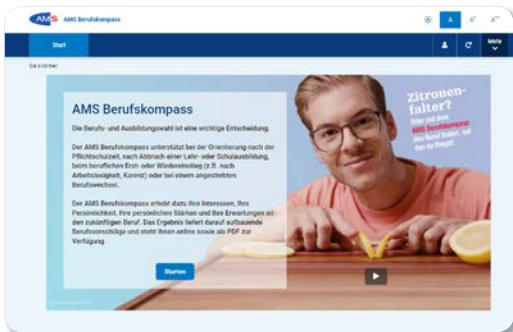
AMS AMS Berufskompass

A A⁺ A⁺⁺

Start

Mehr

Sie sind hier:

AMS Berufskompass

Die Berufs- und Ausbildungswahl ist eine wichtige Entscheidung.

Der AMS Berufskompass unterstützt bei der Orientierung nach der Pflichtschulzeit, nach Abbruch einer Lehr- oder Schulausbildung, beim beruflichen Erst- oder Wiedereinstieg (z.B. nach Arbeitslosigkeit, Karenz) oder bei einem angestrebten Berufswechsel.

Der AMS Berufskompass erhebt dazu Ihre Interessen, Ihre Persönlichkeit, Ihre persönlichen Stärken und Ihre Erwartungen an den zukünftigen Beruf. Das Ergebnis liefert darauf aufbauende Berufsvorschläge und steht Ihnen online sowie als PDF zur Verfügung.

Starten

Zitronenfalter?

Oder mit dem AMS Berufskompass den Beruf finden, auf den du fliegst!